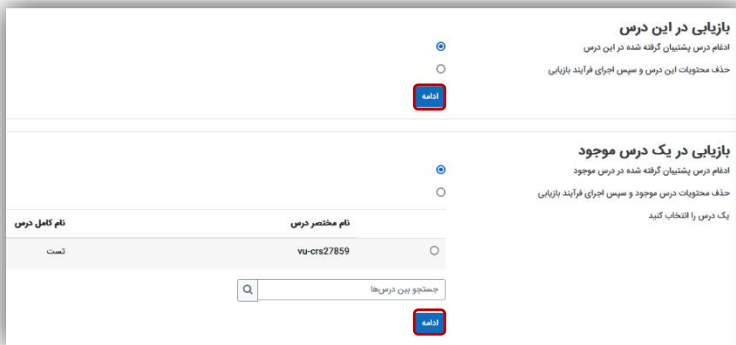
بازیابی در این درس

ادغام درس پشتیبان گرفته شده در این درس

حذف محتویات این درس و سپس اجرای فرآیند بازیابی

ادامه

بازیابی در یک درس موجود

ادغام درس پشتیبان گرفته شده در درس موجود

حذف محتویات درس موجود و سپس اجرای فرآیند بازیابی

یک درس را انتخاب کنید

| | نام مختصر درس | نام کامل درس |
|---|---|---|
| | vu-crs27859 | تست |

جستجو بین درس‌ها

ادامه